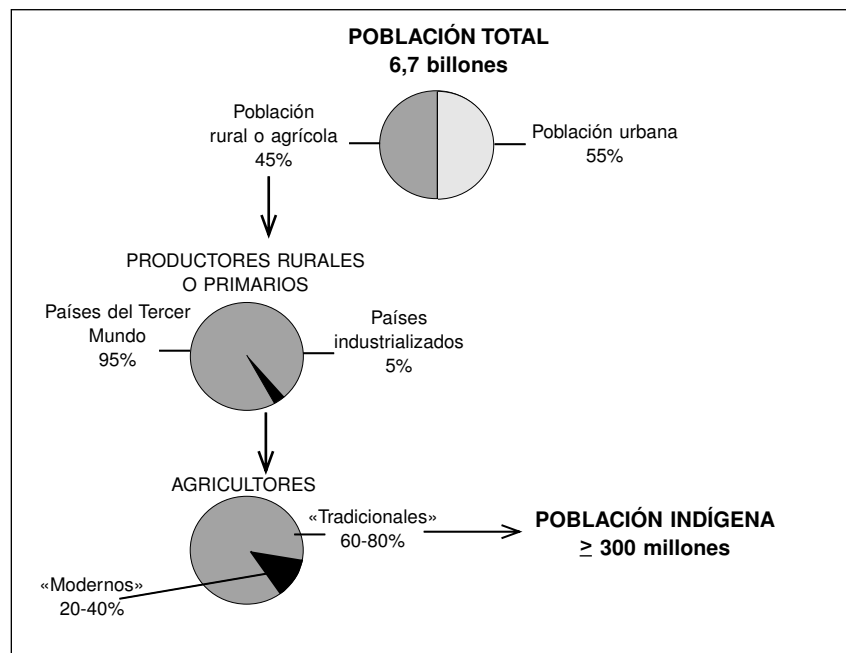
POBLACIÓN TOTAL
6,7 billones

Población rural o agrícola
45%

Población urbana
55%

PRODUCTORES RURALES O PRIMARIOS

Países del Tercer Mundo
95%

Países industrializados
5%

AGRICULTORES

«Tradicionales»
60-80%

«Modernos»
20-40%

POBLACIÓN INDÍGENA
$\geq$ 300 millones